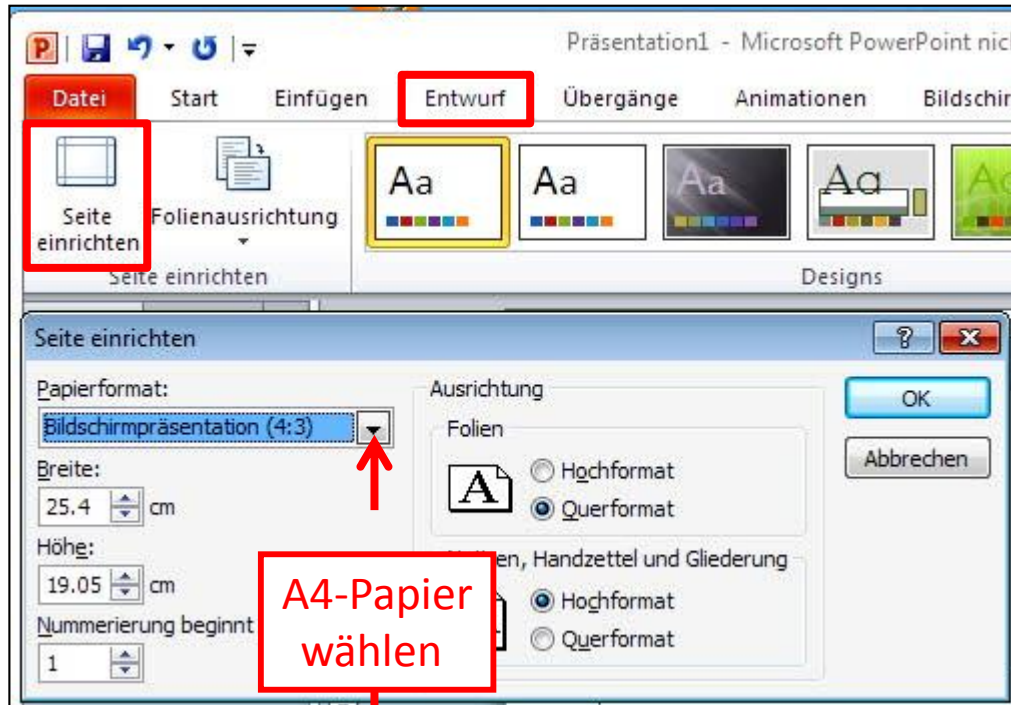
Präsentation1 - Microsoft PowerPoint nich

Datei Start Einfügen Entwurf Übergänge Animationen Bildschir

Seite einrichten Folienausrichtung

Seite einrichten

Aa Aa Aa Aa Ac

Designs

Seite einrichten

Papierformat:

Bildschirmpräsentation (4:3)

Breite:

25.4 cm

Höhe:

19.05 cm

Nummerierung beginnt

1

Ausrichtung

Folien

Hochformat

Querformat

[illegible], Handzettel und Gliederung

Hochformat

Querformat

OK

Abbrechen

A4-Papier wählen